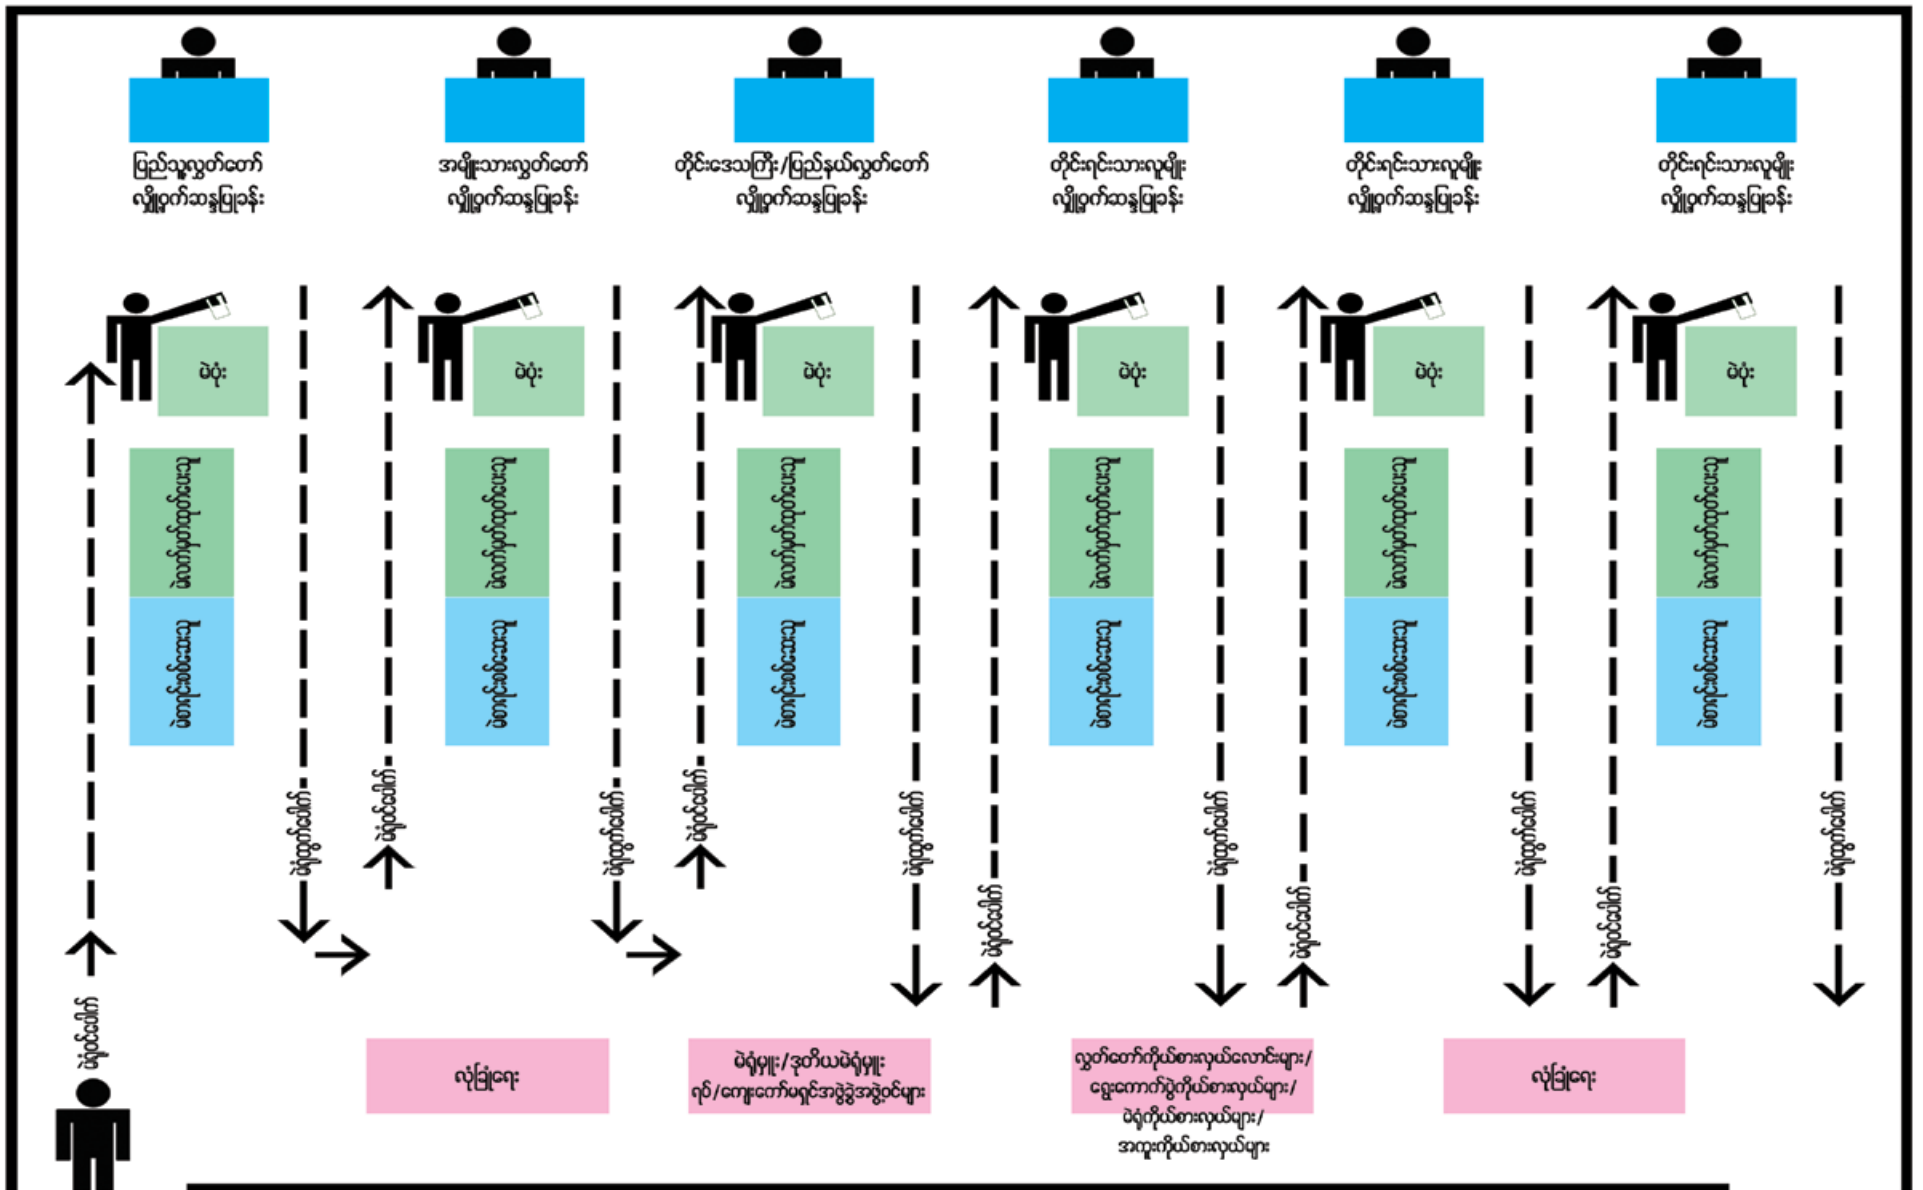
ပြည်သူ့လွှတ်တော် လျှို့ဝှက်ဆန္ဒပြုခန်း

အမျိုးသားလွှတ်တော် လျှို့ဝှက်ဆန္ဒပြုခန်း

တိုင်းဒေသကြီး/ပြည်နယ်လွှတ်တော် လျှို့ဝှက်ဆန္ဒပြုခန်း

တိုင်းရင်းသားလူမျိုး လျှို့ဝှက်ဆန္ဒပြုခန်း

တိုင်းရင်းသားလူမျိုး လျှို့ဝှက်ဆန္ဒပြုခန်း

တိုင်းရင်းသားလူမျိုး လျှို့ဝှက်ဆန္ဒပြုခန်း

မဲပုံး

မဲပုံး

မဲပုံး

မဲပုံး

မဲပုံး

မဲပုံး

မဲလက်မှတ်ထုတ်ပေးသူ

မဲစာရင်းစစ်ဆေးသူ

မဲလက်မှတ်ထုတ်ပေးသူ

မဲစာရင်းစစ်ဆေးသူ

မဲလက်မှတ်ထုတ်ပေးသူ

မဲစာရင်းစစ်ဆေးသူ

မဲလက်မှတ်ထုတ်ပေးသူ

မဲစာရင်းစစ်ဆေးသူ

မဲလက်မှတ်ထုတ်ပေးသူ

မဲစာရင်းစစ်ဆေးသူ

မဲလက်မှတ်ထုတ်ပေးသူ

မဲစာရင်းစစ်ဆေးသူ

မဲရုံဝင်ပေါက်

မဲရုံထွက်ပေါက်

မဲရုံဝင်ပေါက်

မဲရုံထွက်ပေါက်

မဲရုံဝင်ပေါက်

မဲရုံထွက်ပေါက်

မဲရုံဝင်ပေါက်

မဲရုံထွက်ပေါက်

မဲရုံဝင်ပေါက်

မဲရုံထွက်ပေါက်

မဲရုံဝင်ပေါက်

မဲရုံထွက်ပေါက်

လုံခြုံရေး

မဲရုံမှူး/ဒုတိယမဲရုံမှူး ရဲ/ကျေးဇော်မရှင်အဖွဲ့ခွဲအဖွဲ့ဝင်များ

လွှတ်တော်ကိုယ်စားလှယ်လောင်းများ/ ရွေးကောက်ပွဲကိုယ်စားလှယ်များ/ မဲရုံကိုယ်စားလှယ်များ/ အကူးကိုယ်စားလှယ်များ

လုံခြုံရေး